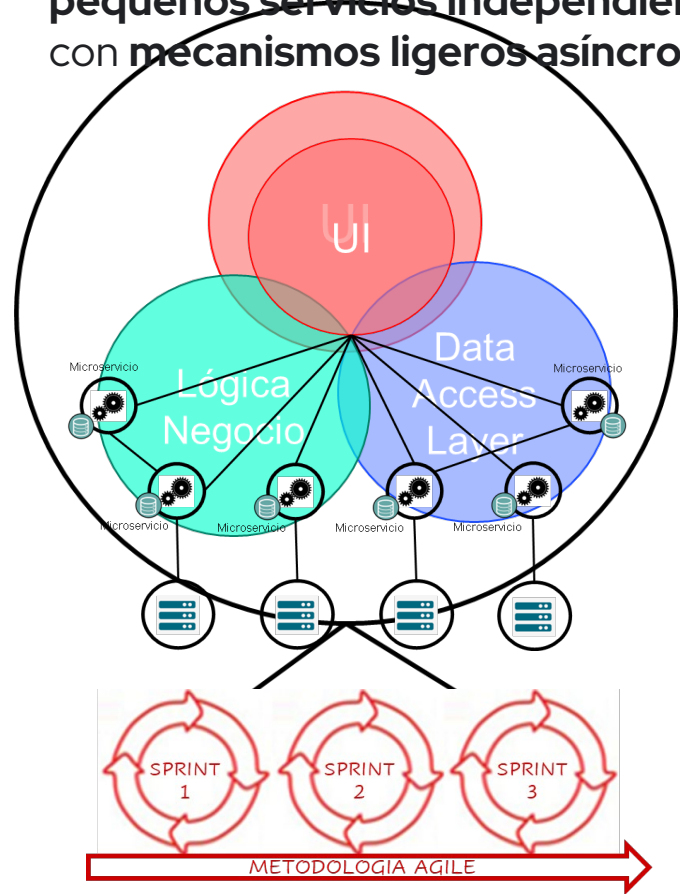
pequeños servicios independien
con mecanismos ligeros asíncro

UI
UI

Lógica
Negocio

Data
Access
Layer

Microservicio
Microservicio
Microservicio
Microservicio
Microservicio
Microservicio

SPRINT
1

SPRINT
2

SPRINT
3

METODOLOGIA AGILE